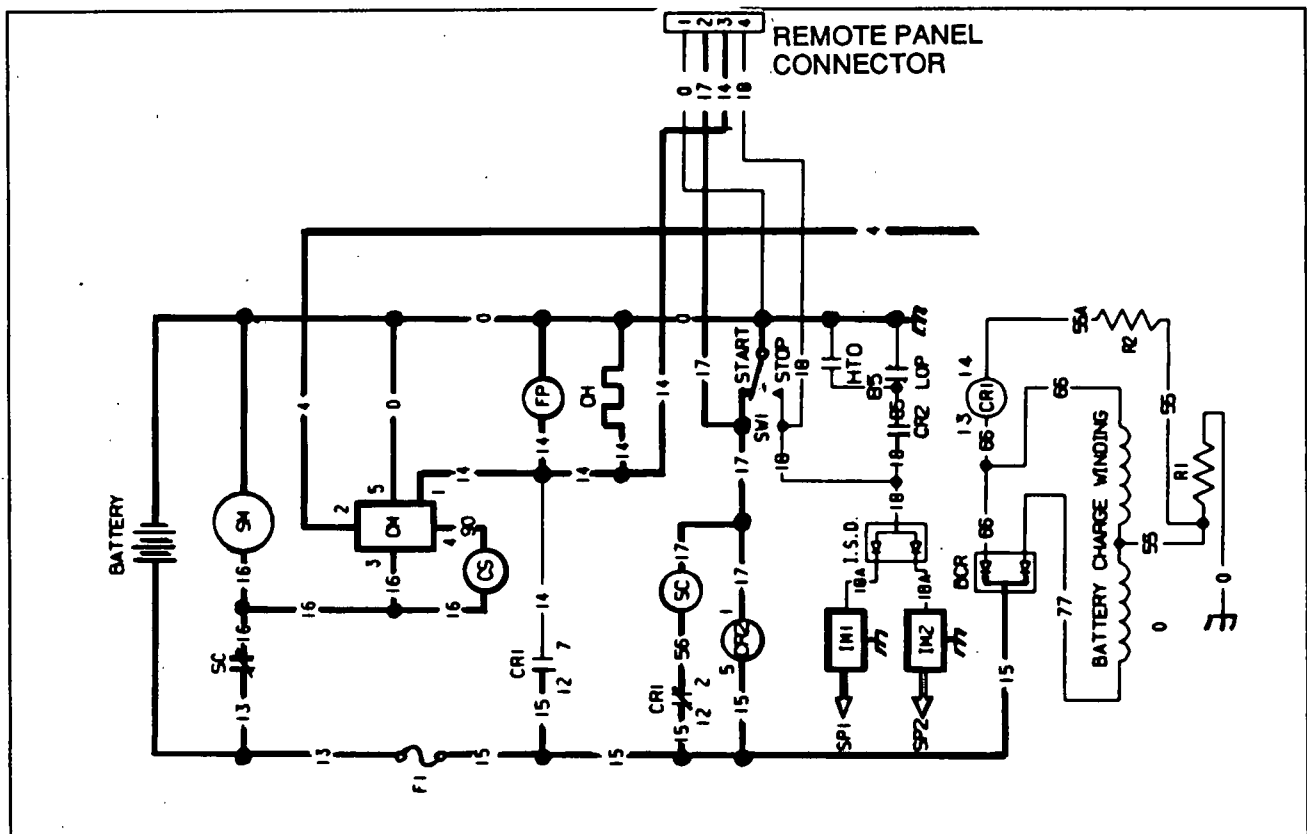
1 2 3 4
REMOTE PANEL CONNECTOR
0 17 14 18

4

0 0

BATTERY
SM
4
0
2 5
CH
1
3 4
30
CS
16
16 16 16 16
SC
13
13
F1
15
FP
14
14 14
CH
14
14
CRI
7
12
15
15
17
START
STOP
SW1
17
18
17
SC
17
56
CRI
12 2
15
CR2
1
5
15
15
HTO
85
85
CR2
LOP
18
18
18
I.S.O.
18A
18A
IM1
IM2
SP1
SP2
14
CRI
13
66
66
BCR
66
77
15
BATTERY CHARGE WINDING
95A
R2
95
R1
95
0
0